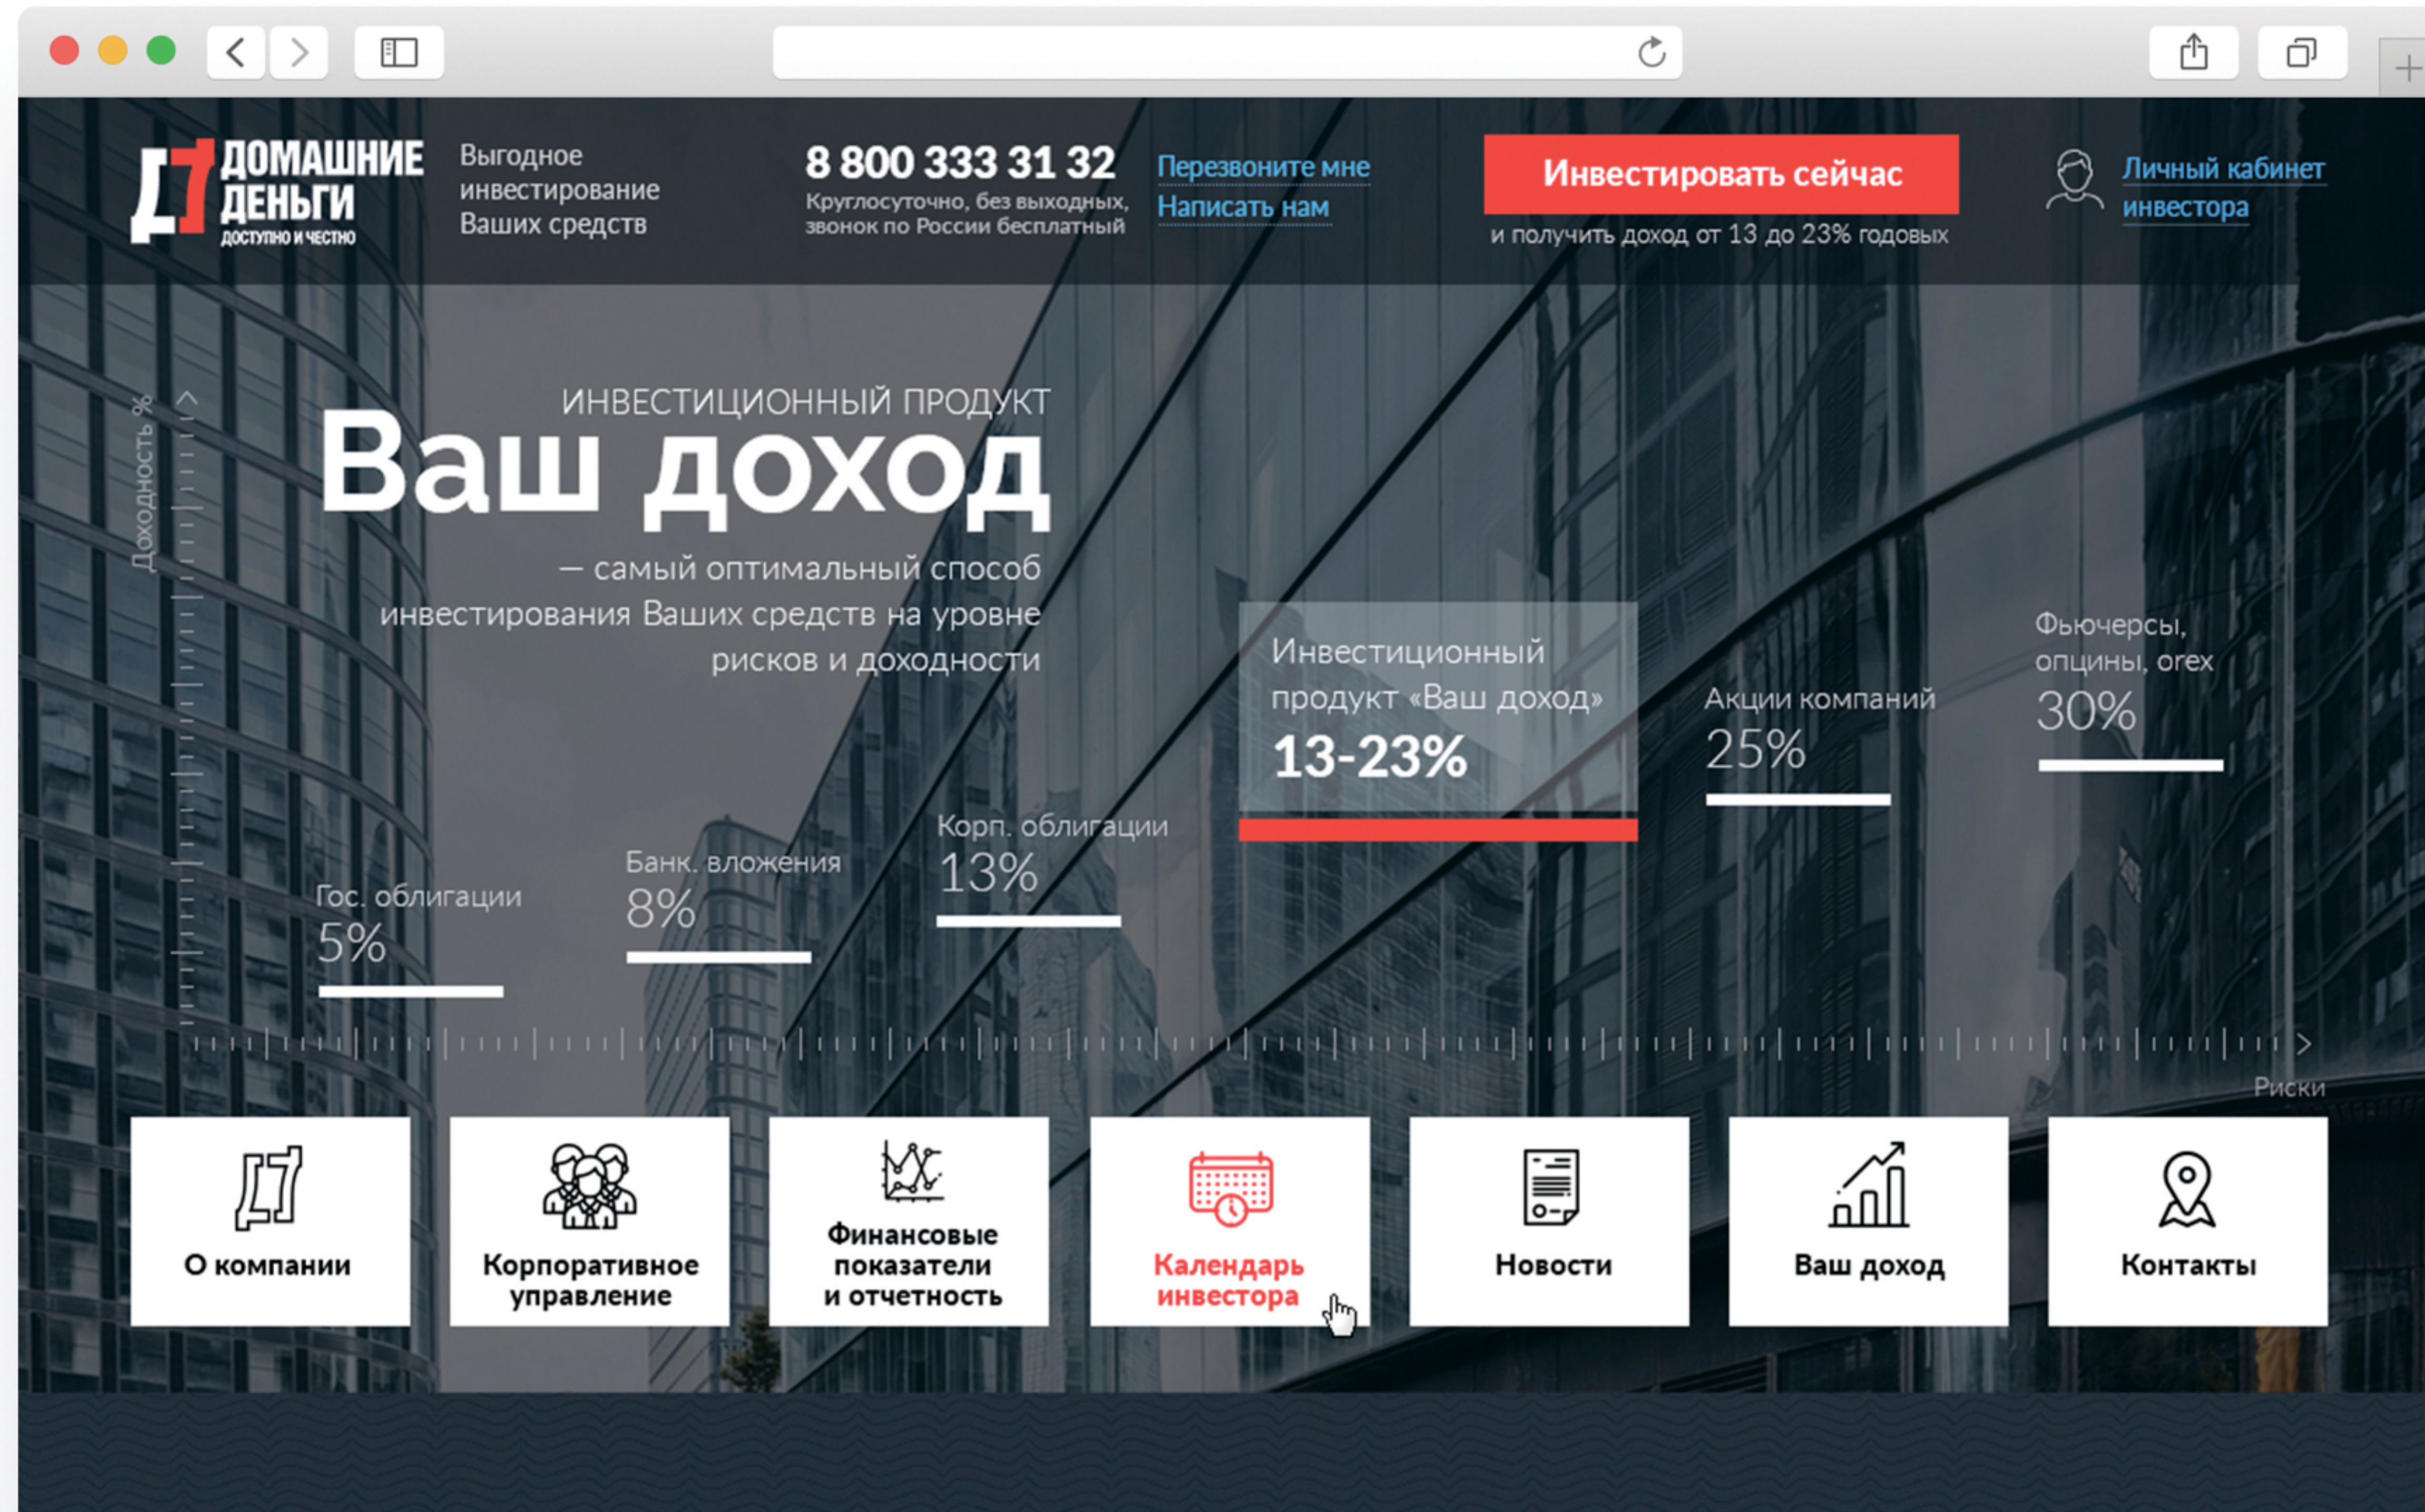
ДОМАШНИЕ ДЕНЬГИ
ДОСТУПНО И ЧЕСТНО

Выгодное инвестирование Ваших средств

8 800 333 31 32
Круглосуточно, без выходных, звонок по России бесплатный

Перезвоните мне
Написать нам

Инвестировать сейчас
и получить доход от 13 до 23% годовых

Личный кабинет инвестора

ИНВЕСТИЦИОННЫЙ ПРОДУКТ
Ваш доход
— самый оптимальный способ инвестирования Ваших средств на уровне рисков и доходности

Доходность %

Гос. облигации
5%

Банк. вложения
8%

Корп. облигации
13%

Инвестиционный продукт «Ваш доход»
13-23%

Акции компаний
25%

Фьючерсы, опцины, orex
30%

Риски

О компании

Корпоративное управление

Финансовые показатели и отчетность

Календарь инвестора

Новости

Ваш доход

Контакты